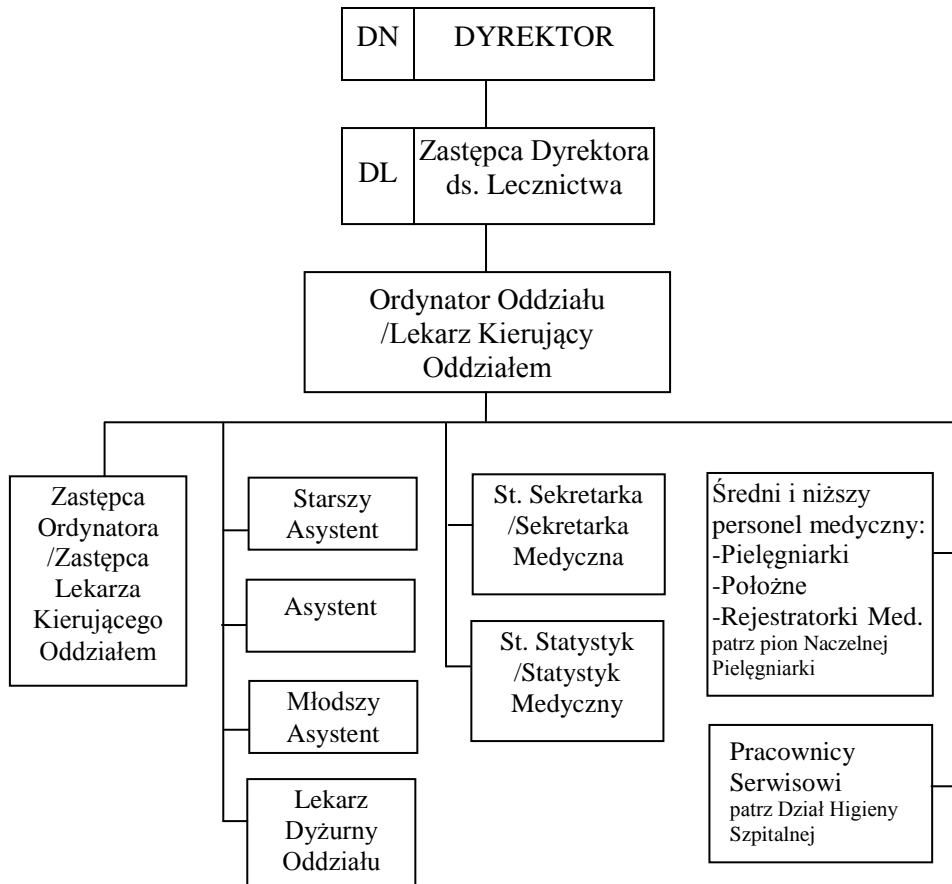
DN DYREKTOR

DL Zastępca Dyrektora ds. Lecznictwa

Ordynator Oddziału /Lekarz Kierujący Oddziałem

Zastępca Ordynatora /Zastępca Lekarza Kierującego Oddziałem

Starszy Asystent

Asystent

Młodszy Asystent

Lekarz Dyżurny Oddziału

St. Sekretarka /Sekretarka Medyczna

St. Statystyk /Statystyk Medyczny

Średni i niższy personel medyczny:
-Pielęgniarki
-Położne
-Rejestratorki Med.
patrz pion Naczelnej Pielęgniarki

Pracownicy Serwisowi
patrz Dział Higieny Szpitalnej